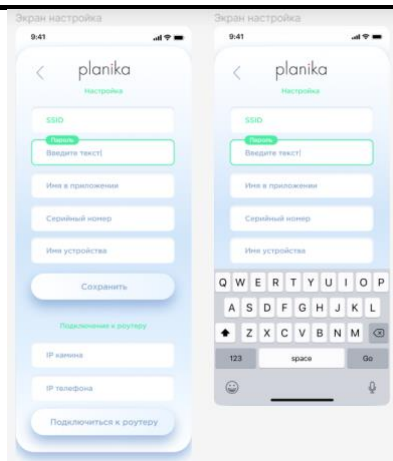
Экран настройка

9:41

<

planika

Настройка

SSID

Пароль

Введите текст|

Имя в приложении

Серийный номер

Имя устройства

Сохранить

Подключение к роутеру

IP камина

IP телефона

Подключиться к роутеру

Экран настройка

9:41

<

planika

Настройка

SSID

Пароль

Введите текст|

Имя в приложении

Серийный номер

Имя устройства

Q W E R T Y U I O P

A S D F G H J K L

Z X C V B N M

123

space

Go